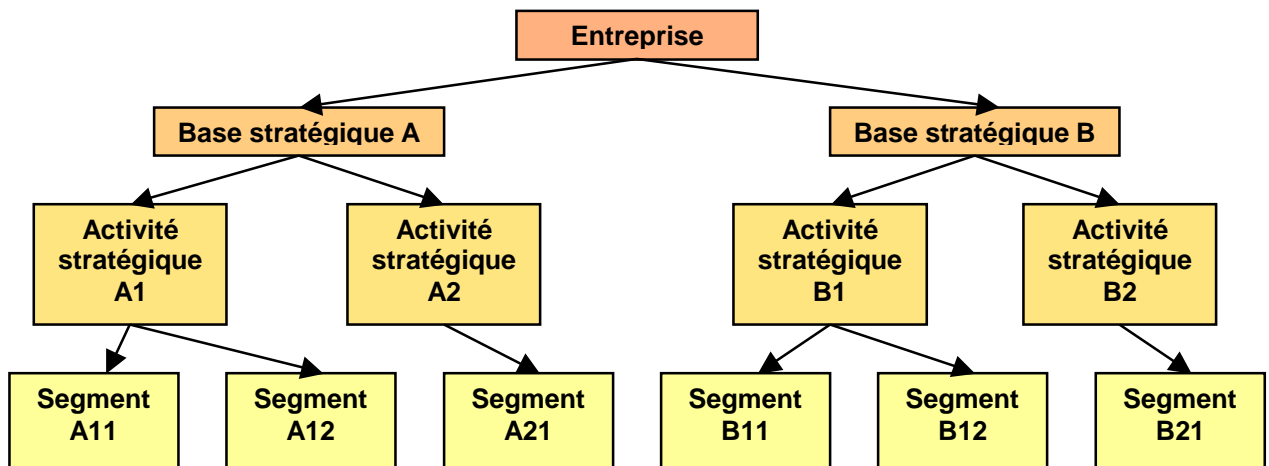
Entreprise

Base stratégique A

Base stratégique B

Activité stratégique A1

Activité stratégique A2

Activité stratégique B1

Activité stratégique B2

Segment A11

Segment A12

Segment A21

Segment B11

Segment B12

Segment B21